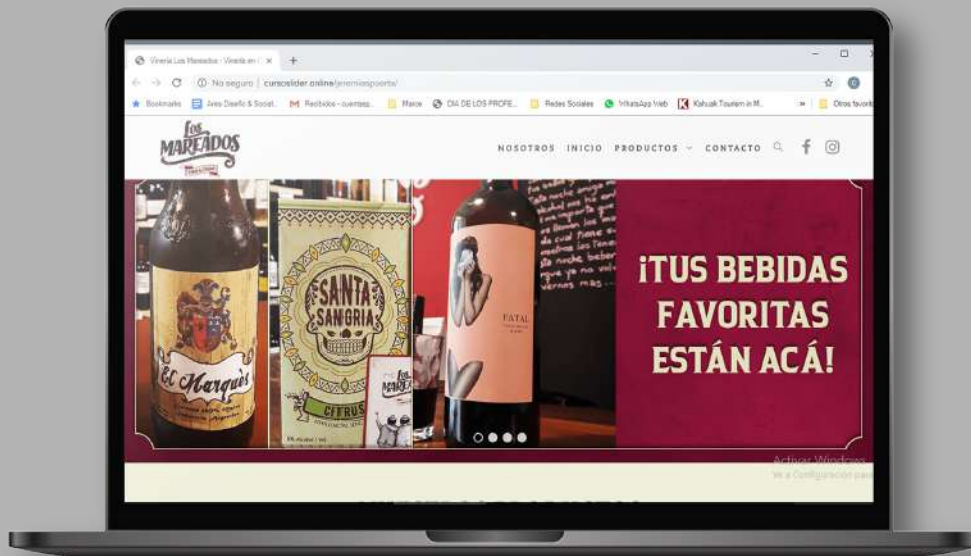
Vinería Los Mareados - Vinería en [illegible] ×

No seguro | curscelider.online/jeremiasporte/

Bookmarks | Área Diseño & Social... | Recibidos - cuentas... | Marce | DIA DE LOS PROFE... | Redes Sociales | WhatsApp Web | Kahuak Tourism in M... | Otros favoritos

LOS MAREADOS

NOSOTROS INICIO PRODUCTOS CONTACTO

El Marqués

SANTA SANGRIA

CITRUS

LOS MAREADOS

FATAL

¡TUS BEBIDAS FAVORITAS ESTÁN ACÁ!

Activar Windows
Ve a Configuración para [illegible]